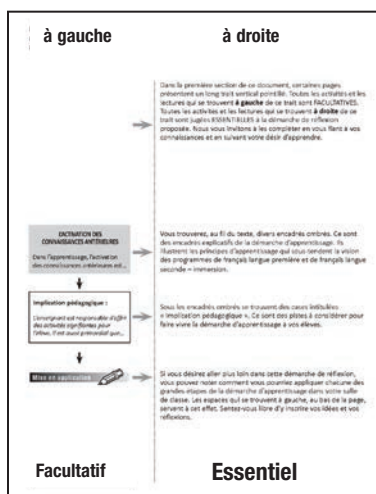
à gauche

à droite

Dans la première section de ce document, certaines pages présentent un long trait vertical pointillé. Toutes les activités et les lectures qui se trouvent à gauche de ce trait sont FACULTATIVES. Toutes les activités et les lectures qui se trouvent à droite de ce trait sont jugées ESSENTIELLES à la démarche de réflexion proposée. Nous vous invitons à les compléter en vous fiant à vos connaissances et en suivant votre désir d'apprendre.

L'ACTIVATION DES CONNAISSANCES ANTÉRIEURES

Dans l'apprentissage, l'activation des connaissances antérieures est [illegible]

Vous trouverez, au fil du texte, divers encadrés ombrés. Ce sont des encadrés explicatifs de la démarche d'apprentissage. Ils illustrent les principes d'apprentissage qui sous-tendent la vision des programmes de français langue première et de français langue seconde – immersion.

Implication pédagogique :

L'enseignant est responsable d'offrir des activités signifiantes pour l'élève. Il est aussi primordial que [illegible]

Sous les encadrés ombrés se trouvent des cases intitulées « Implication pédagogique ». Ce sont des pistes à considérer pour faire vivre la démarche d'apprentissage à vos élèves.

Mise en application

Si vous désirez aller plus loin dans cette démarche de réflexion, vous pouvez noter comment vous pourriez appliquer chacune des grandes étapes de la démarche d'apprentissage dans votre salle de classe. Les espaces qui se trouvent à gauche, au bas de la page, servent à cet effet. Sentez-vous libre d'y inscrire vos idées et vos réflexions.

Facultatif

Essentiel